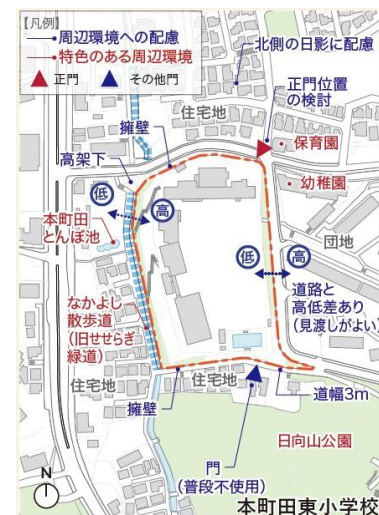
【凡例】
周辺環境への配慮
特色のある周辺環境
▲ 正門 ▲ その他門

北側の日影に配慮

正門位置の検討

住宅地

擁壁

保育園

高架下

幼稚園

低

高

本町田とんぼ池

団地

低

高

道路と高低差あり（見渡しがよい）

なかよし散歩道（旧せせらぎ緑道）

住宅地

住宅地

擁壁

道幅3m

日向山公園

門（普段不使用）

N

本町田東小学校